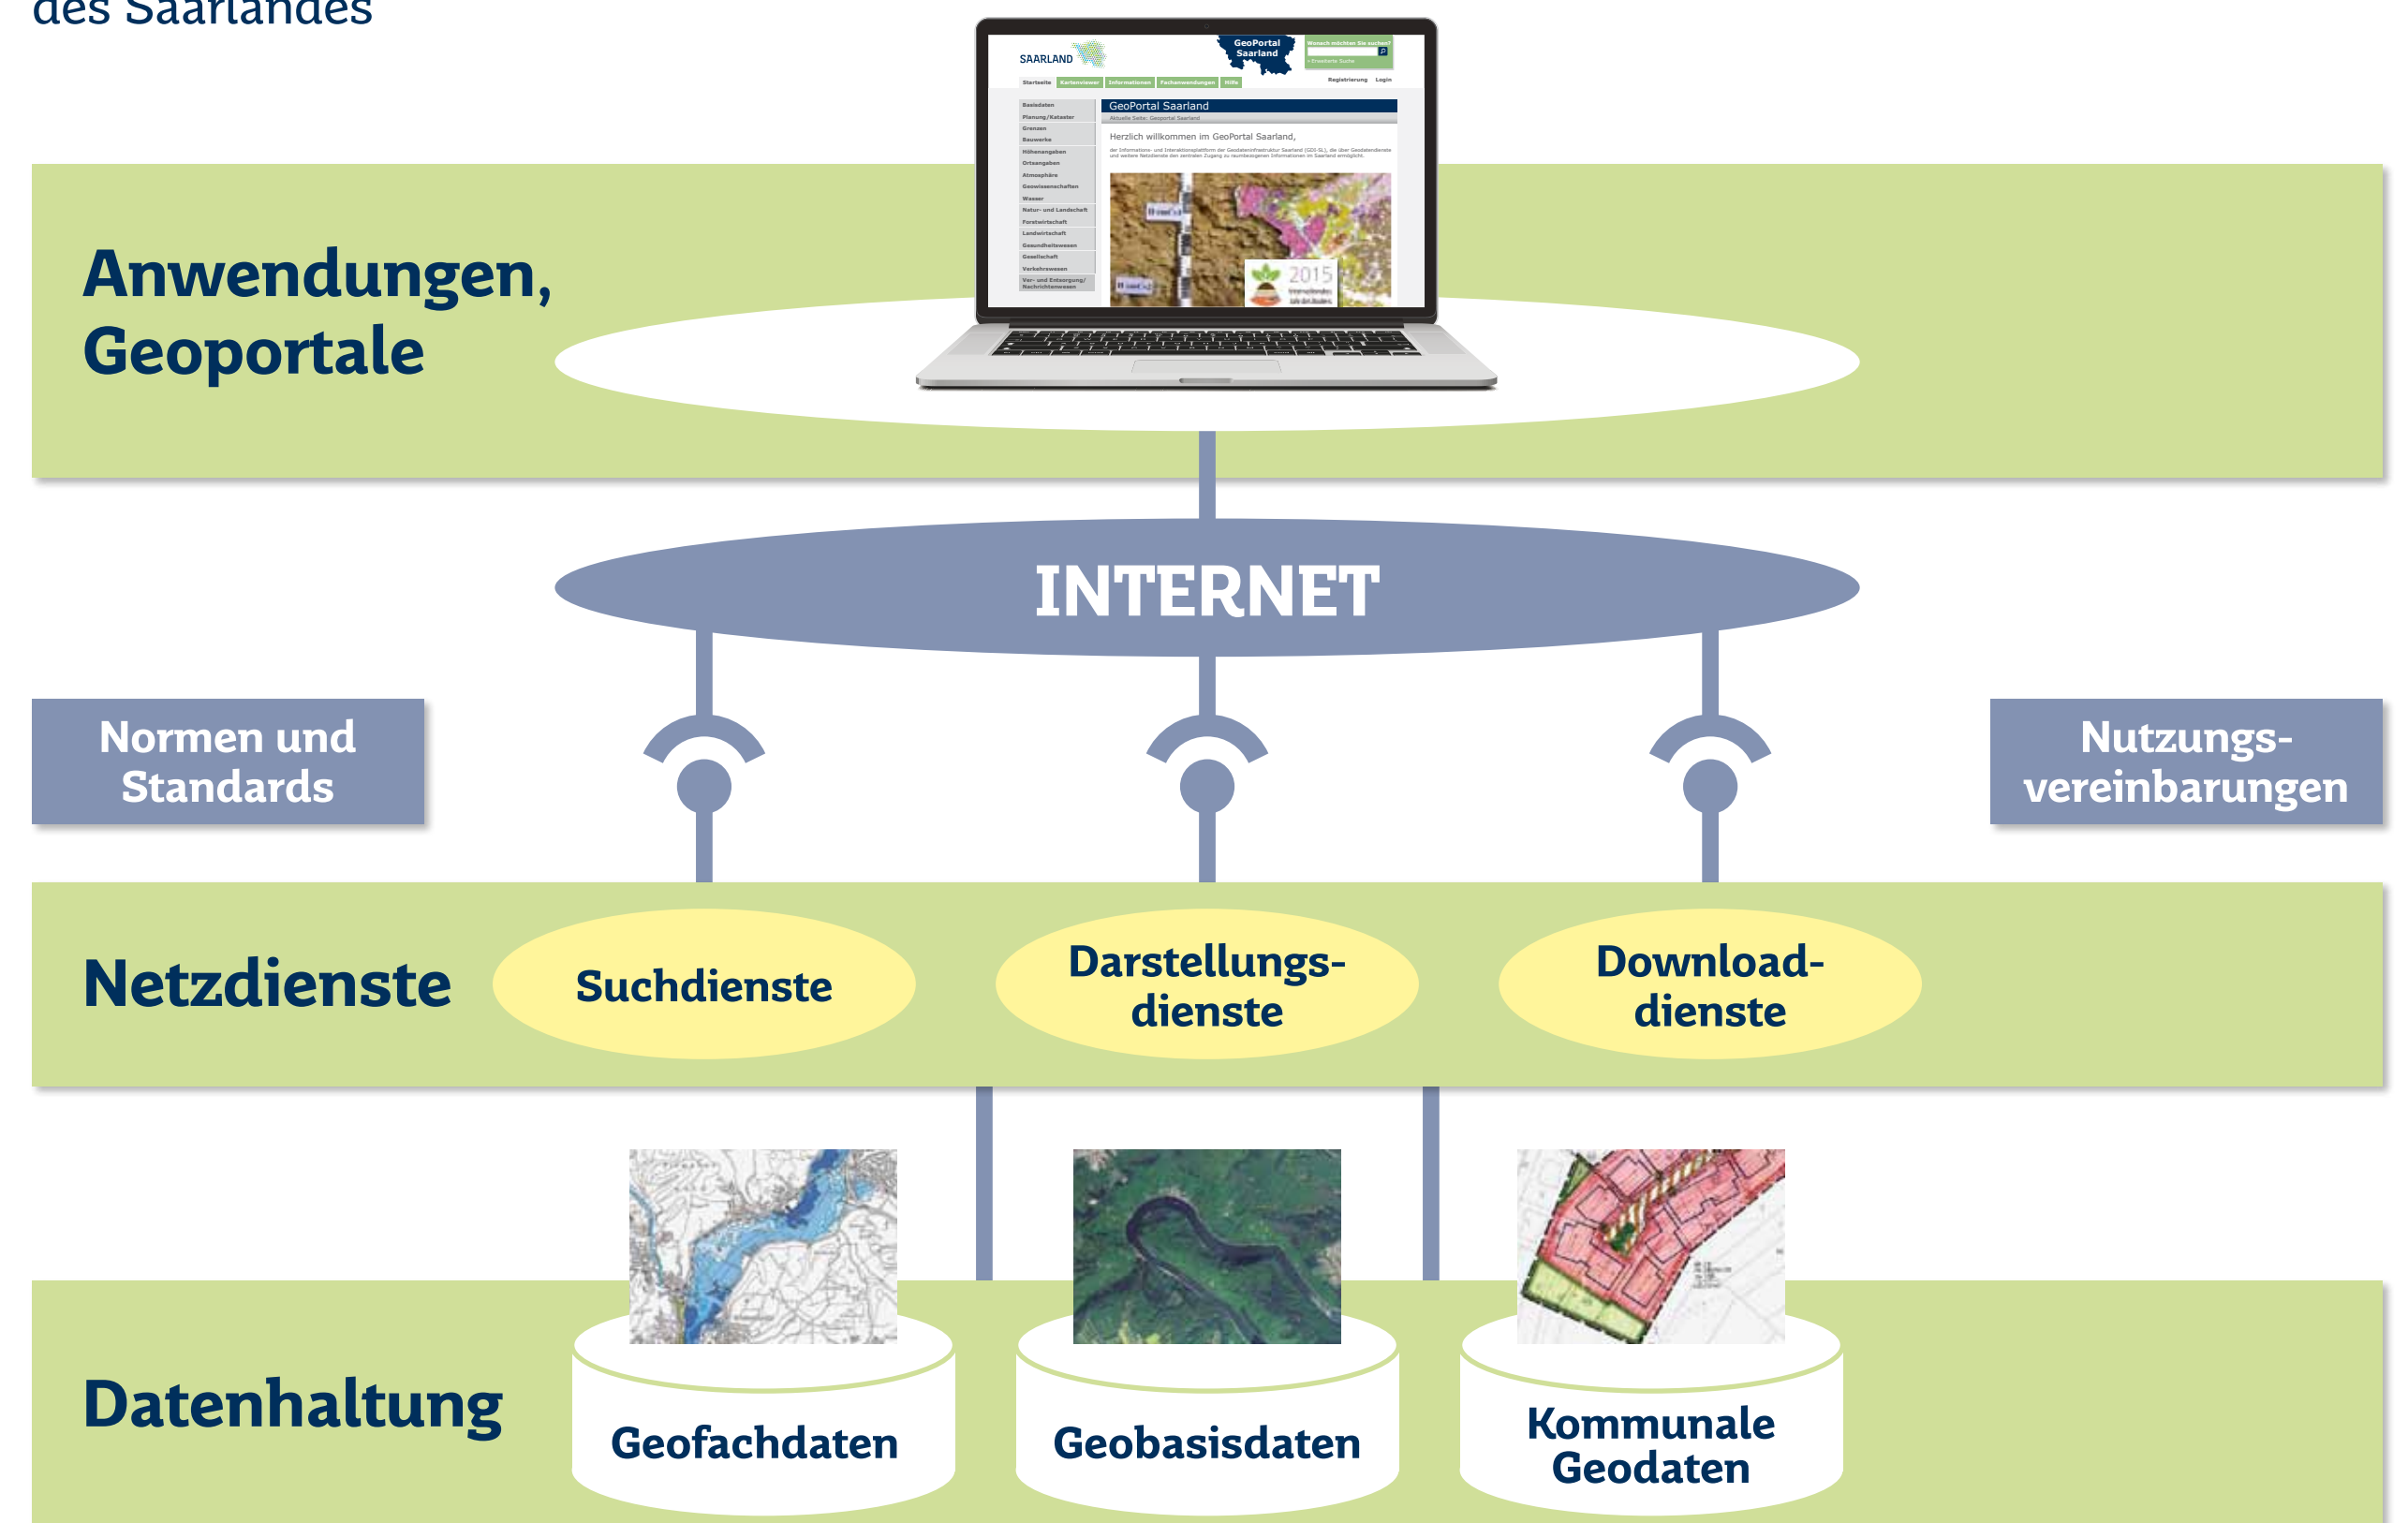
des Saarlandes

Anwendungen, Geoportale

SAARLAND

GeoPortal Saarland

Startseite Kartenviewer Informationen Fachanwendungen Hilfe

Registrierung Login

GeoPortal Saarland

Herzlich willkommen im GeoPortal Saarland,

2015

INTERNET

Normen und Standards

Nutzungsvereinbarungen

Netzdienste

Suchdienste

Darstellungsdienste

Downloaddienste

Datenhaltung

Geofachdaten

Geobasisdaten

Kommunale Geodaten